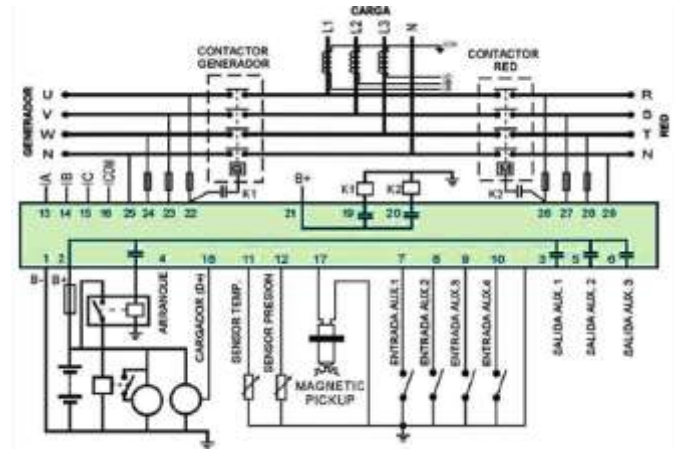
CARGA

L1 L2 L3 N

CONTACTOR GENERADOR

CONTACTOR RED

GENERADOR

U V W N

R S T N

RED

IA IB IC COM

K1

B+

K1 K2

K2

13 14 15 16 25 24 23 22 21 19 20 26 27 28 29

1 2 4 18 11 12 17 7 8 9 10 3 5 6

B- B+

ARRANQUE

CARGADOR (D+)

SENSOR TEMP.

SENSOR PRESION

MAGNETIC PICKUP

ENTRADA AUX.1

ENTRADA AUX.2

ENTRADA AUX.3

ENTRADA AUX.4

SALIDA AUX.1

SALIDA AUX.2

SALIDA AUX.3